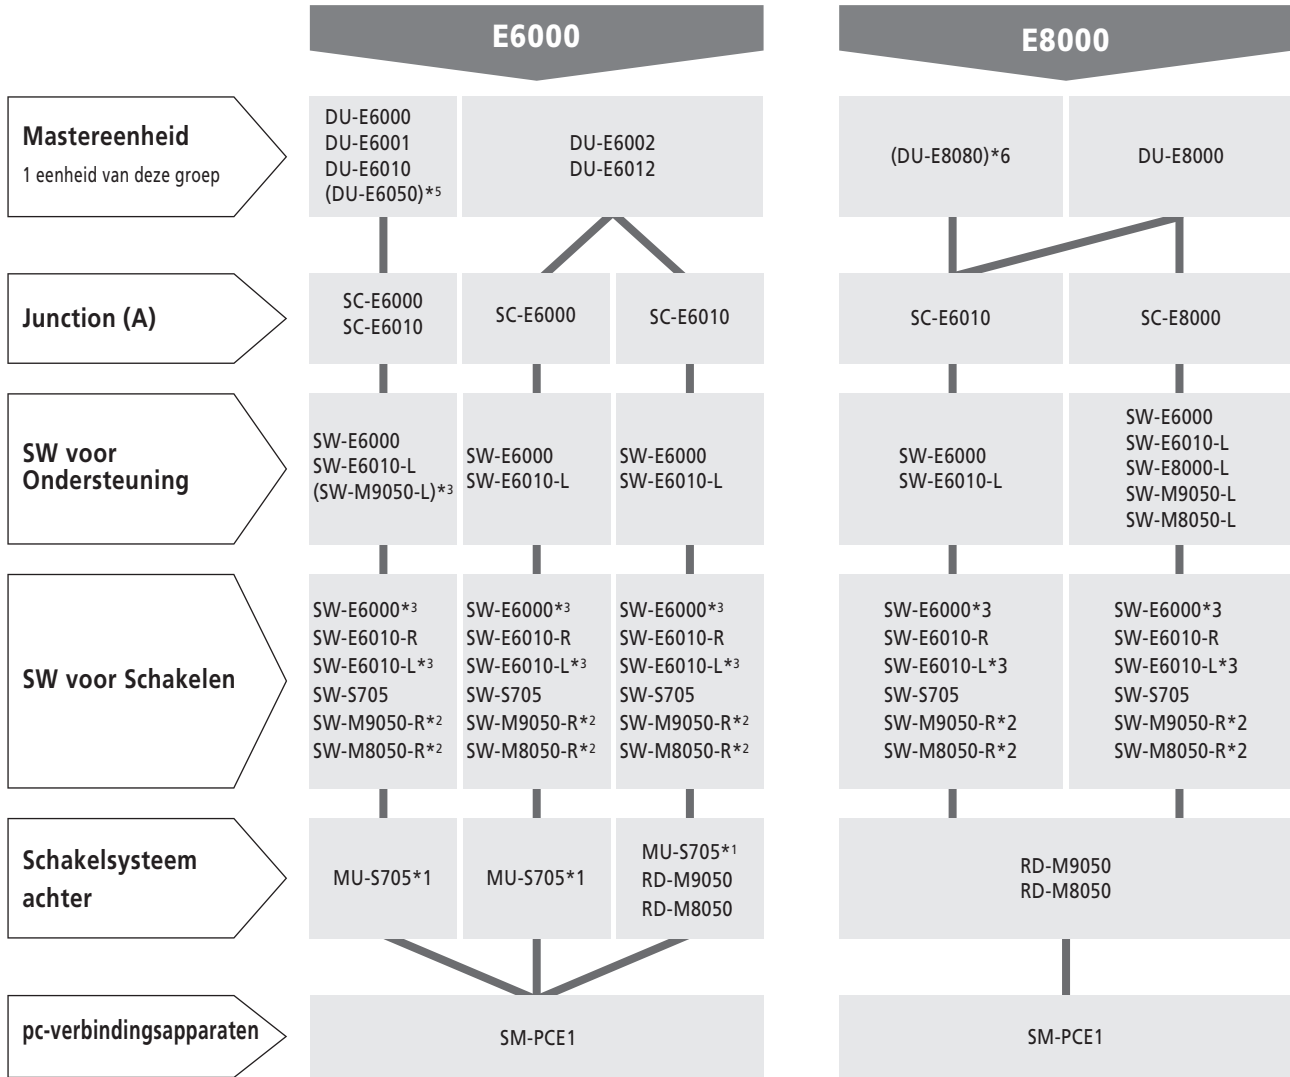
E6000

E8000

Mastereenheid
1 eenheid van deze groep

DU-E6000
DU-E6001
DU-E6010
(DU-E6050)*5

DU-E6002
DU-E6012

(DU-E8080)*6

DU-E8000

Junction (A)

SC-E6000
SC-E6010

SC-E6000

SC-E6010

SC-E6010

SC-E8000

SW voor Ondersteuning

SW-E6000
SW-E6010-L
(SW-M9050-L)*3

SW-E6000
SW-E6010-L

SW-E6000
SW-E6010-L

SW-E6000
SW-E6010-L

SW-E6000
SW-E6010-L
SW-E8000-L
SW-M9050-L
SW-M8050-L

SW voor Schakelen

SW-E6000*3
SW-E6010-R
SW-E6010-L*3
SW-S705
SW-M9050-R*2
SW-M8050-R*2

SW-E6000*3
SW-E6010-R
SW-E6010-L*3
SW-S705
SW-M9050-R*2
SW-M8050-R*2

SW-E6000*3
SW-E6010-R
SW-E6010-L*3
SW-S705
SW-M9050-R*2
SW-M8050-R*2

SW-E6000*3
SW-E6010-R
SW-E6010-L*3
SW-S705
SW-M9050-R*2
SW-M8050-R*2

SW-E6000*3
SW-E6010-R
SW-E6010-L*3
SW-S705
SW-M9050-R*2
SW-M8050-R*2

Schakelsysteem achter

MU-S705*1

MU-S705*1

MU-S705*1
RD-M9050
RD-M8050

RD-M9050
RD-M8050

pc-verbindingsapparaten

SM-PCE1

SM-PCE1